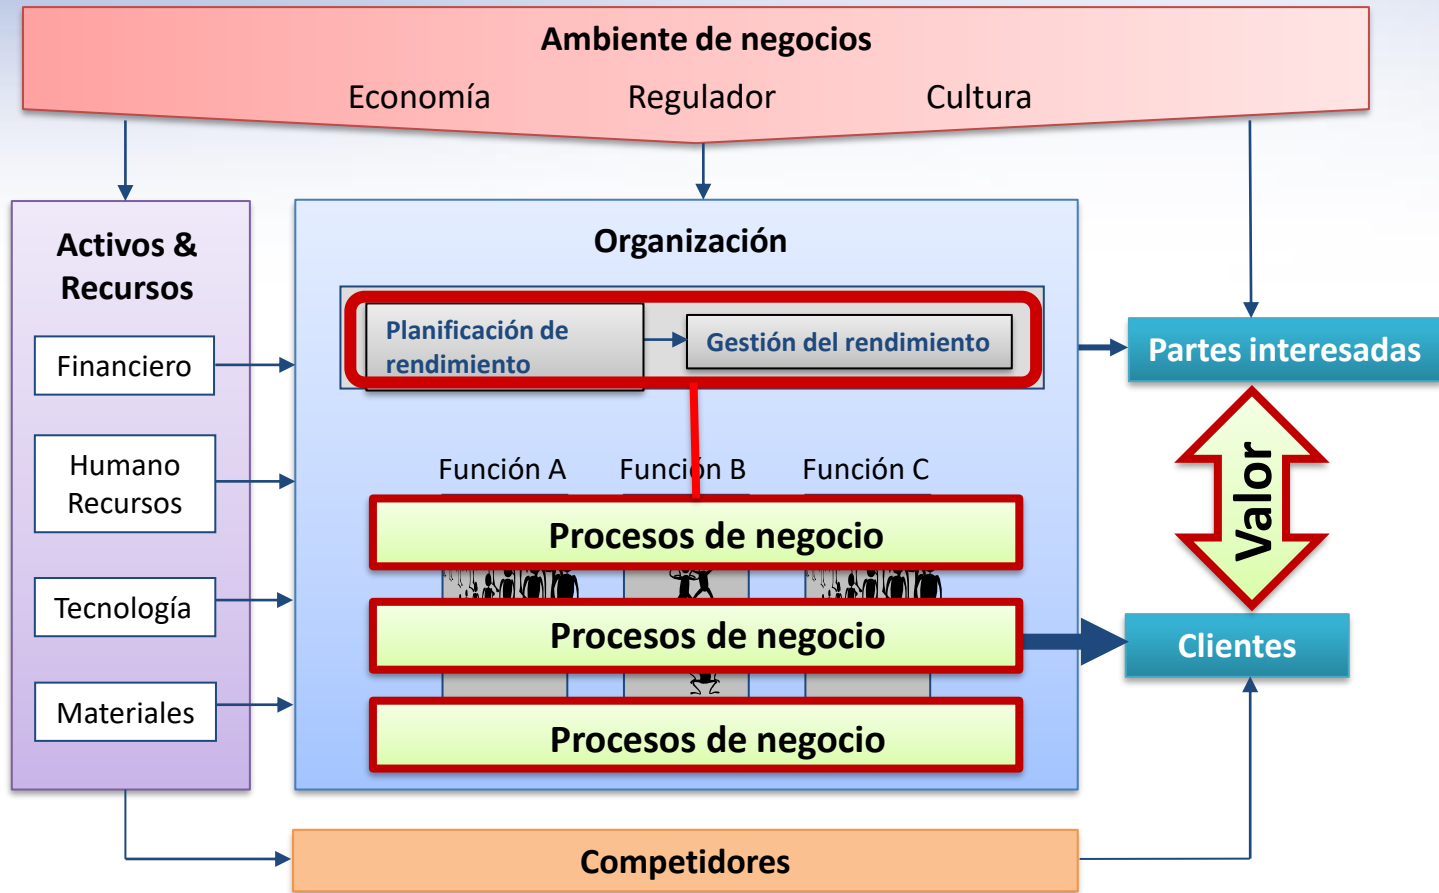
Ambiente de negocios

Economía

Regulador

Cultura

Activos & Recursos

Financiero

Humano Recursos

Tecnología

Materiales

Organización

Planificación de rendimiento

Gestión del rendimiento

Función A

Función B

Función C

Procesos de negocio

Procesos de negocio

Procesos de negocio

Partes interesadas

Valor

Clientes

Competidores